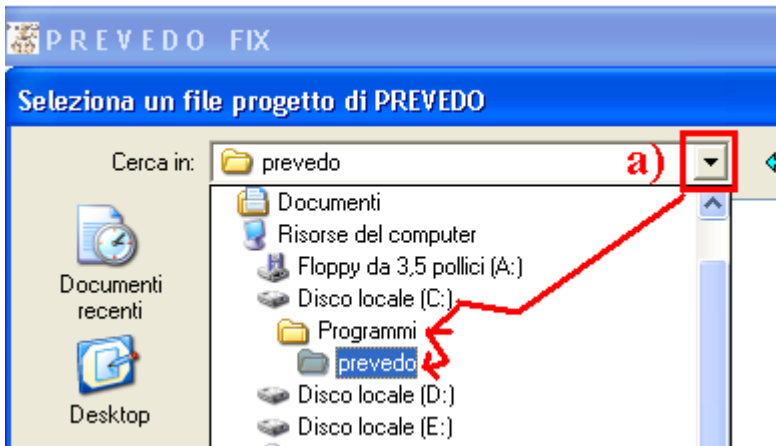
PREVEDO FIX

Seleziona un file progetto di PREVEDO

Cerca in: prevedo

a)

Documenti
Risorse del computer
Floppy da 3,5 pollici (A:)
Disco locale (C:)
Programmi
prevedo
Disco locale (D:)
Disco locale (E:)

Documenti recenti

Desktop